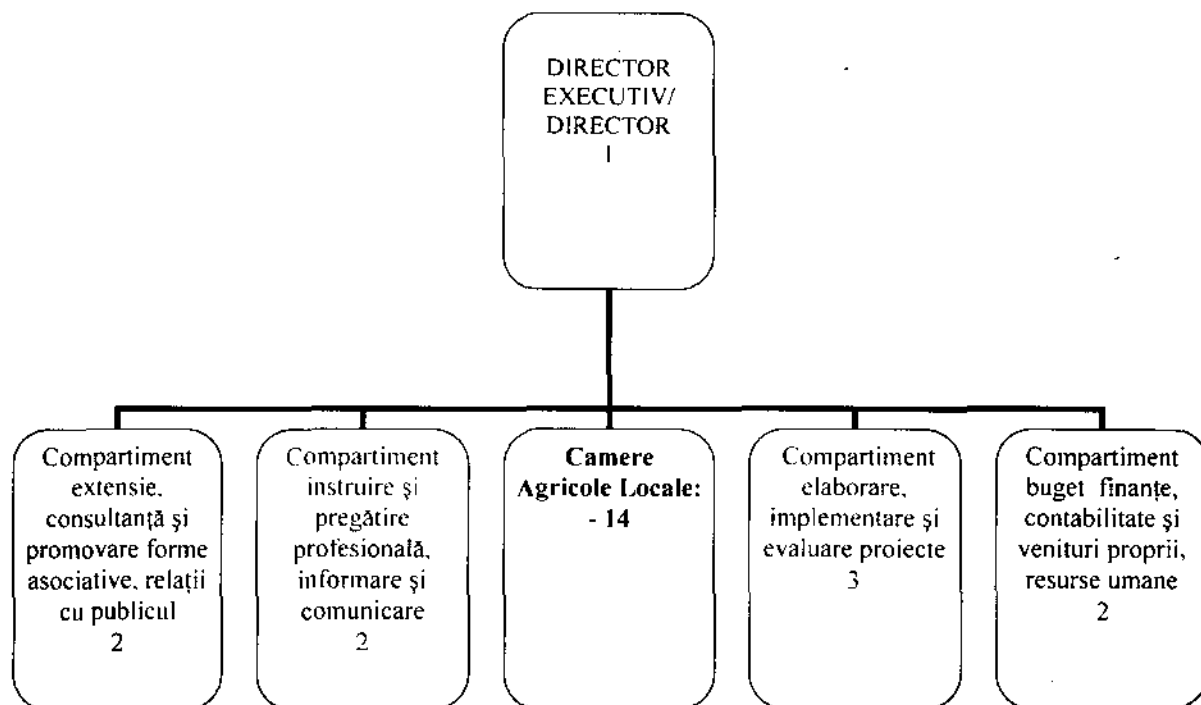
DIRECTOR EXECUTIV/ DIRECTOR
1

Compartiment extensie, consultanță şi promovare forme asociative, relații cu publicul
2

Compartiment instruire şi pregătire profesională, informare şi comunicare
2

**Camere Agricole Locale:**
**- 14**

Compartiment elaborare, implementare şi evaluare proiecte
3

Compartiment buget finanțe, contabilitate şi venituri proprii, resurse umane
2